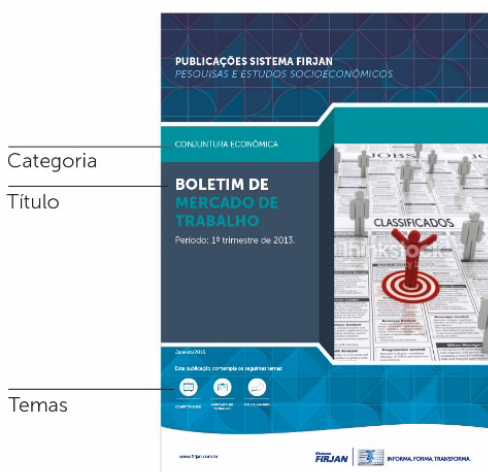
Categoria

Título

Temas

PUBLICAÇÕES SISTEMA FIRJAN
PESQUISAS E ESTUDOS SOCIOECONÔMICOS

CONJUNTURA ECONÔMICA

BOLETIM DE MERCADO DE TRABALHO

Período: 1º trimestre de 2013.

JOBS

CLASSIFICADOS

thinkstock

Janeiro 2013

Esta publicação contempla os seguintes temas:

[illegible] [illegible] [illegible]

www.firjan.com.br

Sistema FIRJAN

INFORMA. FORMA. TRANSFORMA.